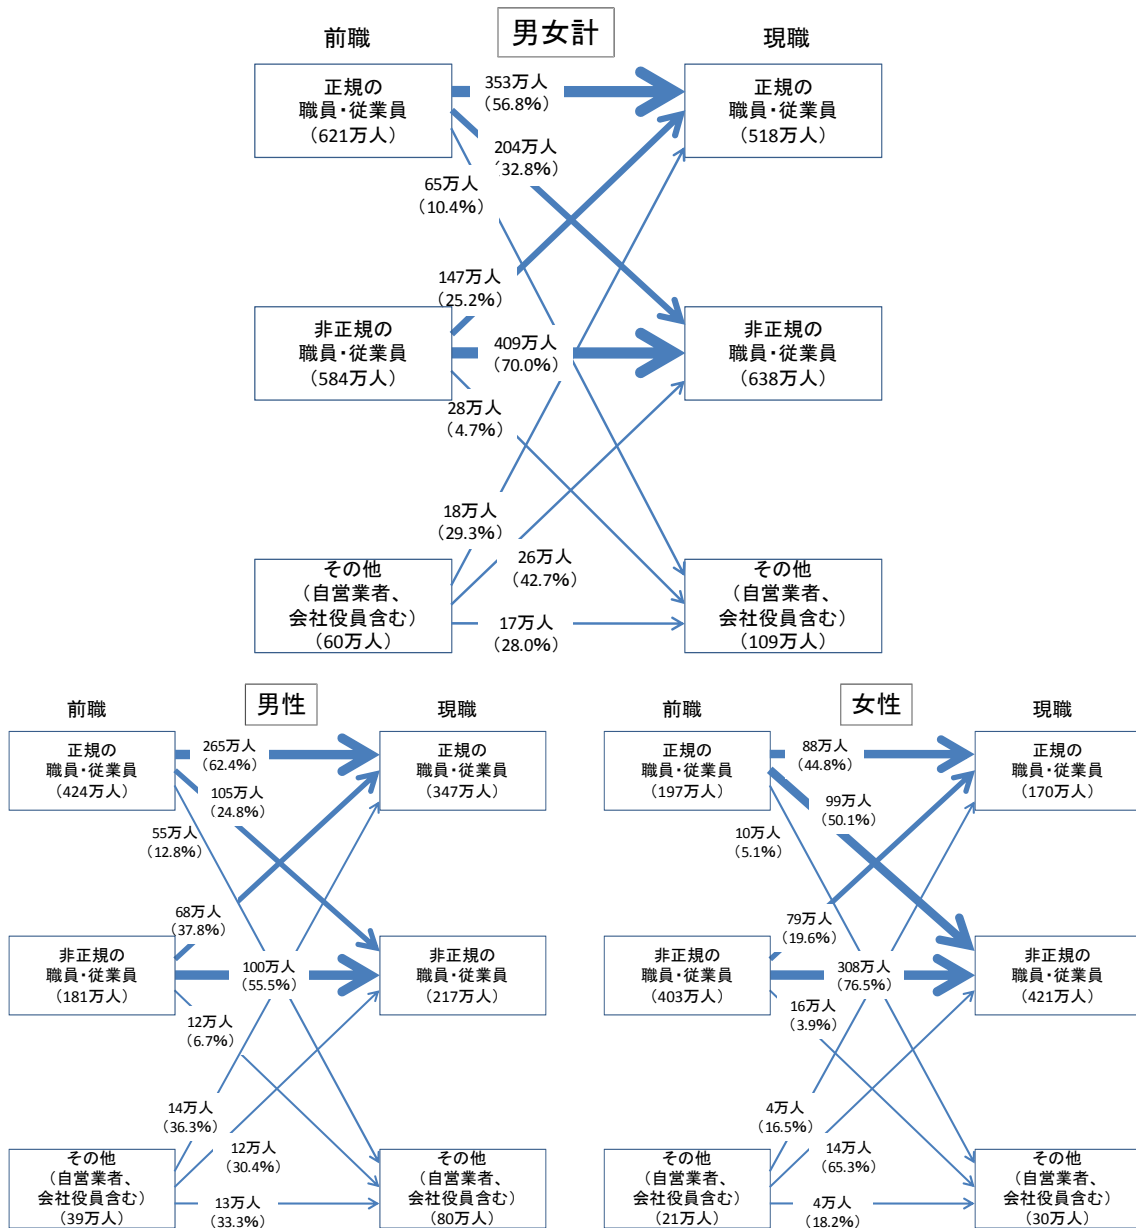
男女計

前職

現職

正規の職員・従業員（621万人）

353万人（56.8%）

正規の職員・従業員（518万人）

204万人（32.8%）

65万人（10.4%）

147万人（25.2%）

非正規の職員・従業員（584万人）

409万人（70.0%）

非正規の職員・従業員（638万人）

28万人（4.7%）

18万人（29.3%）

26万人（42.7%）

その他（自営業者、会社役員含む）（60万人）

17万人（28.0%）

その他（自営業者、会社役員含む）（109万人）

男性

前職

現職

正規の職員・従業員（424万人）

265万人（62.4%）

正規の職員・従業員（347万人）

105万人（24.8%）

55万人（12.8%）

68万人（37.8%）

非正規の職員・従業員（181万人）

100万人（55.5%）

非正規の職員・従業員（217万人）

12万人（6.7%）

14万人（36.3%）

12万人（30.4%）

その他（自営業者、会社役員含む）（39万人）

13万人（33.3%）

その他（自営業者、会社役員含む）（80万人）

女性

前職

現職

正規の職員・従業員（197万人）

88万人（44.8%）

正規の職員・従業員（170万人）

99万人（50.1%）

10万人（5.1%）

79万人（19.6%）

非正規の職員・従業員（403万人）

308万人（76.5%）

非正規の職員・従業員（421万人）

16万人（3.9%）

4万人（16.5%）

14万人（65.3%）

その他（自営業者、会社役員含む）（21万人）

4万人（18.2%）

その他（自営業者、会社役員含む）（30万人）